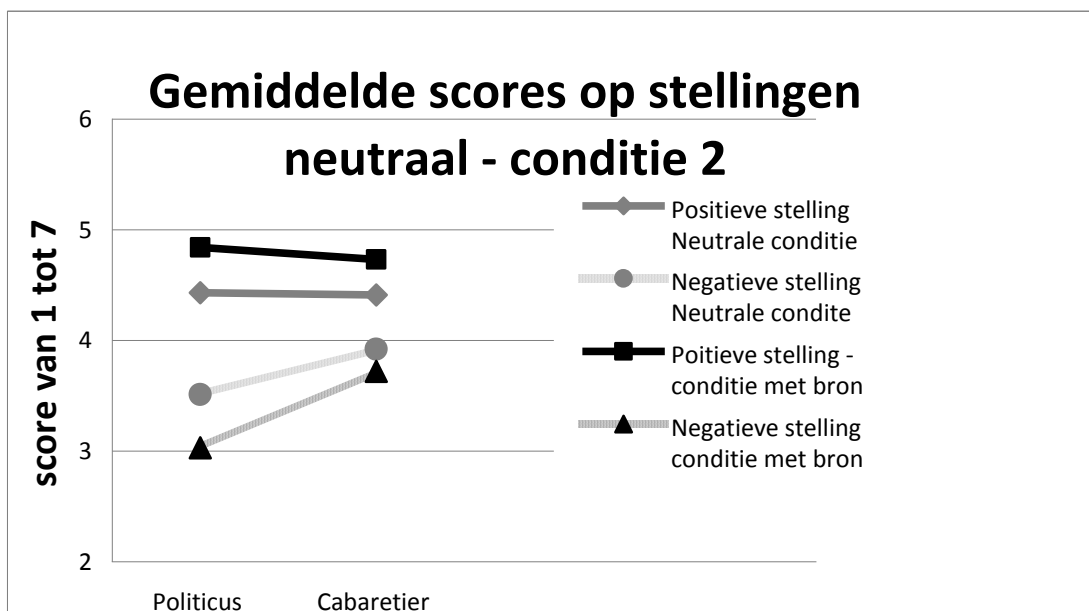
Gemiddelde scores op stellingen neutraal - conditie 2

score van 1 tot 7

6
5
4
3
2

Politicus
Cabaretier

Positieve stelling Neutrale conditie
Negatieve stelling Neutrale condite
Poitieve stelling - conditie met bron
Negatieve stelling conditie met bron